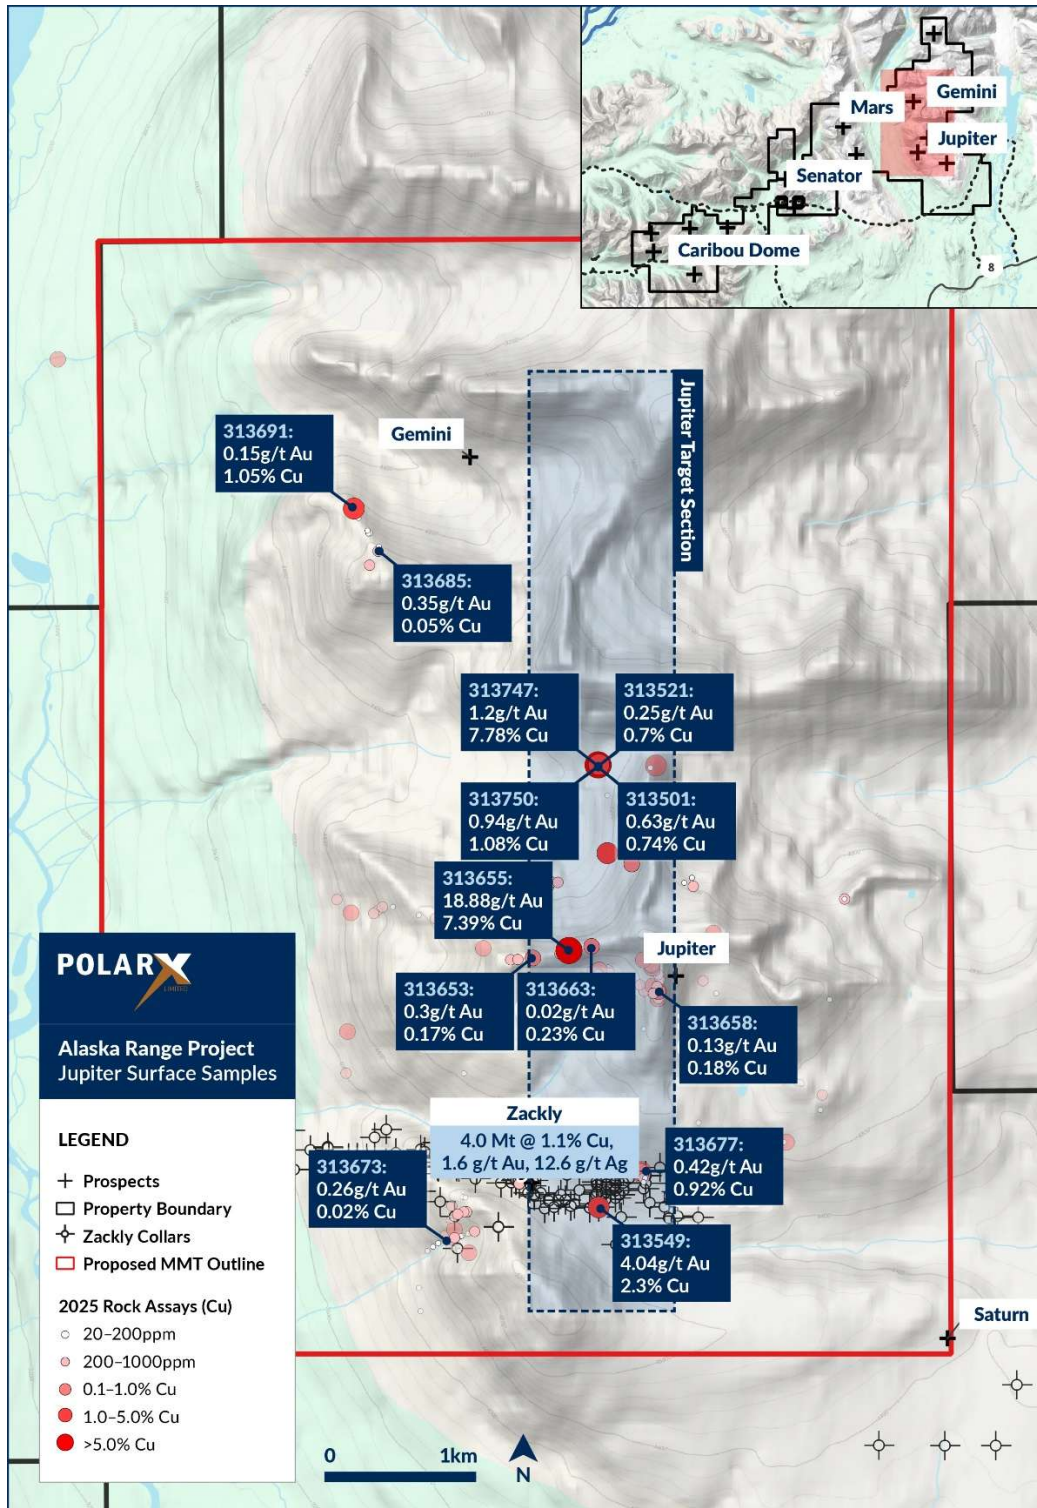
Gemini
Mars
Jupiter
Senator
Caribou Dome
8

Jupiter Target Section

313691:
0.15g/t Au
1.05% Cu

Gemini

313685:
0.35g/t Au
0.05% Cu

313747:
1.2g/t Au
7.78% Cu

313521:
0.25g/t Au
0.7% Cu

313750:
0.94g/t Au
1.08% Cu

313501:
0.63g/t Au
0.74% Cu

313655:
18.88g/t Au
7.39% Cu

Jupiter

313653:
0.3g/t Au
0.17% Cu

313663:
0.02g/t Au
0.23% Cu

313658:
0.13g/t Au
0.18% Cu

POLARX

Alaska Range Project
Jupiter Surface Samples

Zackly
4.0 Mt @ 1.1% Cu,
1.6 g/t Au, 12.6 g/t Ag

313677:
0.42g/t Au
0.92% Cu

313673:
0.26g/t Au
0.02% Cu

313549:
4.04g/t Au
2.3% Cu

Saturn

LEGEND
Prospects
Property Boundary
Zackly Collars
Proposed MMT Outline

2025 Rock Assays (Cu)
20–200ppm
200–1000ppm
0.1–1.0% Cu
1.0–5.0% Cu
>5.0% Cu

0
1km
N